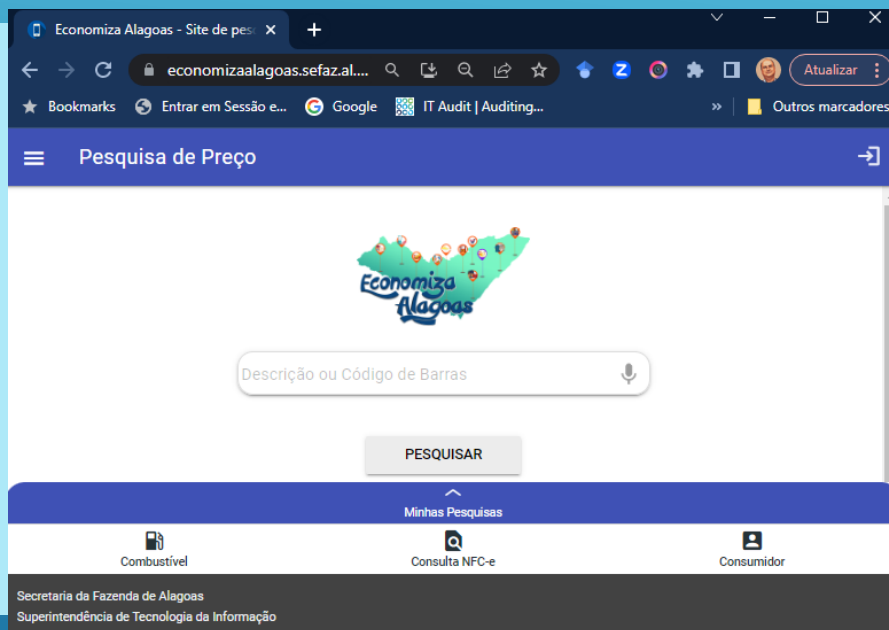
Economiza Alagoas - Site de pes ×

economizaalagoas.sefaz.al....

Atualizar

Bookmarks | Entrar em Sessão e... | Google | IT Audit | Auditing... | » | Outros marcadores

Pesquisa de Preço

Economiza Alagoas

Descrição ou Código de Barras

PESQUISAR

Minhas Pesquisas

Combustível | Consulta NFC-e | Consumidor

Secretaria da Fazenda de Alagoas
Superintendência de Tecnologia da Informação